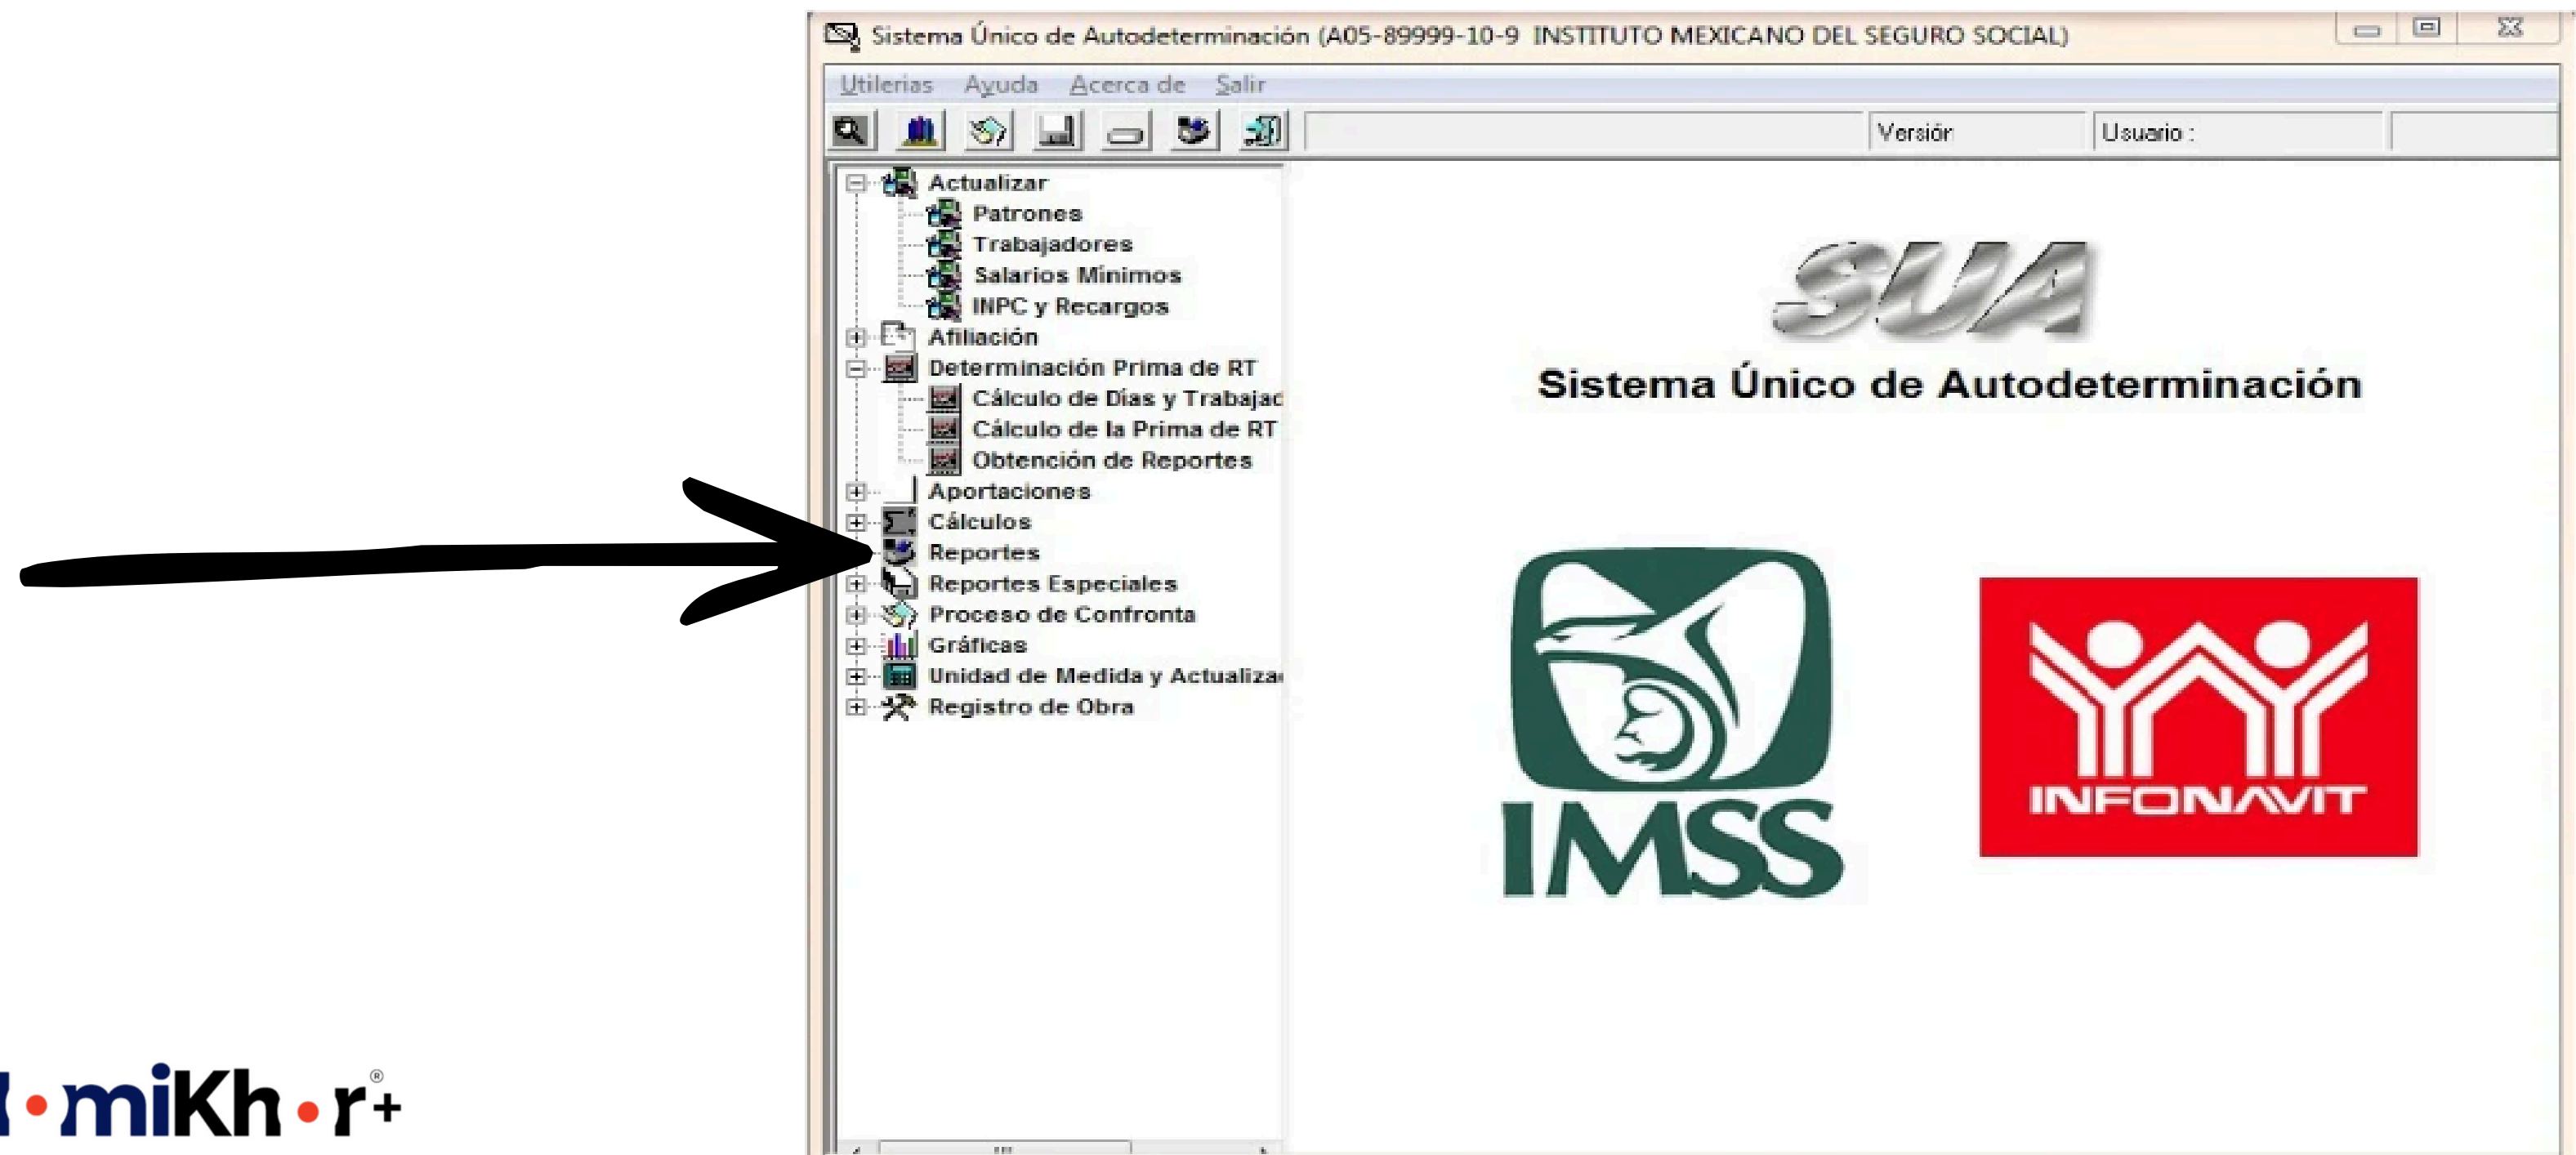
Sistema Único de Autodeterminación (A05-89999-10-9 INSTITUTO MEXICANO DEL SEGURO SOCIAL)

Utilerias Ayuda Acerca de Salir

Versión
Usuario :

Actualizar
Patrones
Trabajadores
Salarios Mínimos
INPC y Recargos
Afiliación
Determinación Prima de RT
Cálculo de Días y Trabajac
Cálculo de la Prima de RT
Obtención de Reportes
Aportaciones
Cálculos
Reportes
Reportes Especiales
Proceso de Confronta
Gráficas
Unidad de Medida y Actualiza
Registro de Obra

SUA
Sistema Único de Autodeterminación

IMSS

INFONAVIT

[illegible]•miKh•r+®